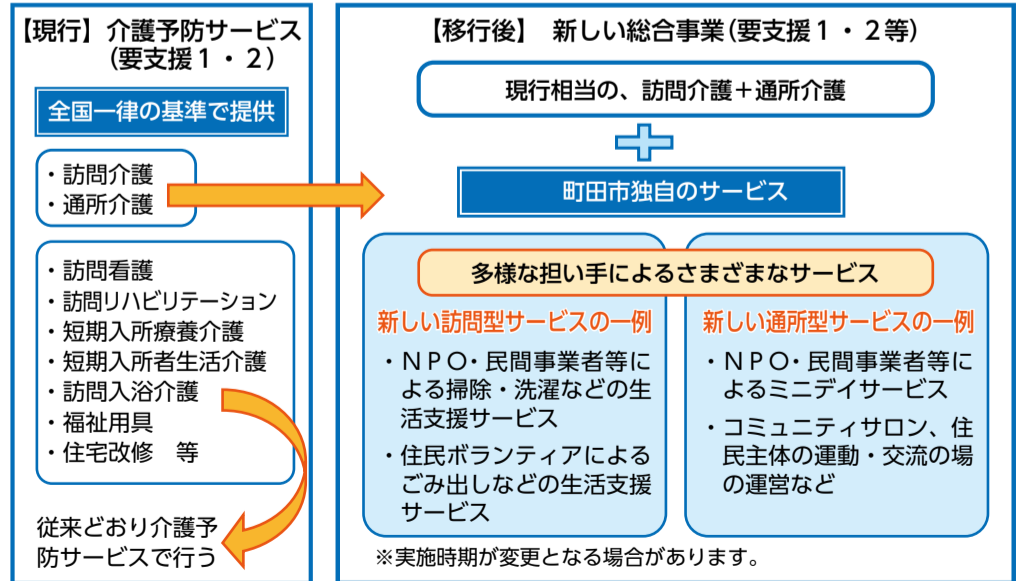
【現行】介護予防サービス
（要支援１・２）

全国一律の基準で提供

・訪問介護
・通所介護

・訪問看護
・訪問リハビリテーション
・短期入所療養介護
・短期入所者生活介護
・訪問入浴介護
・福祉用具
・住宅改修　等

従来どおり介護予防サービスで行う

【移行後】　新しい総合事業（要支援１・２等）

現行相当の、訪問介護＋通所介護

町田市独自のサービス

多様な担い手によるさまざまなサービス

新しい訪問型サービスの一例

・ＮＰＯ・民間事業者等による掃除・洗濯などの生活支援サービス

・住民ボランティアによるごみ出しなどの生活支援サービス

新しい通所型サービスの一例

・ＮＰＯ・民間事業者等によるミニデイサービス

・コミュニティサロン、住民主体の運動・交流の場の運営など

※実施時期が変更となる場合があります。